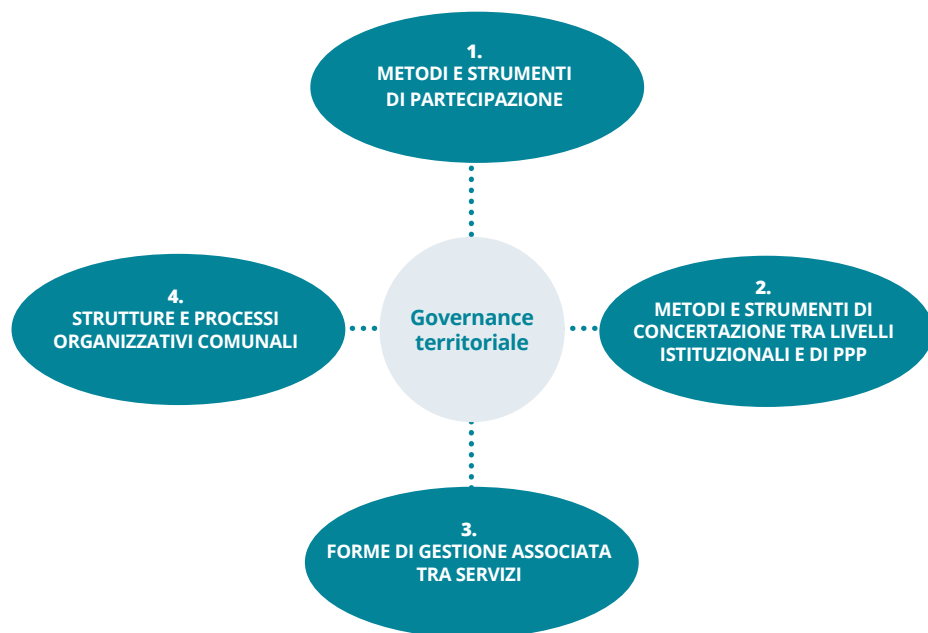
1.
METODI E STRUMENTI DI PARTECIPAZIONE

4.
STRUTTURE E PROCESSI ORGANIZZATIVI COMUNALI

Governance territoriale

2.
METODI E STRUMENTI DI CONCERTAZIONE TRA LIVELLI ISTITUZIONALI E DI PPP

3.
FORME DI GESTIONE ASSOCIATA TRA SERVIZI